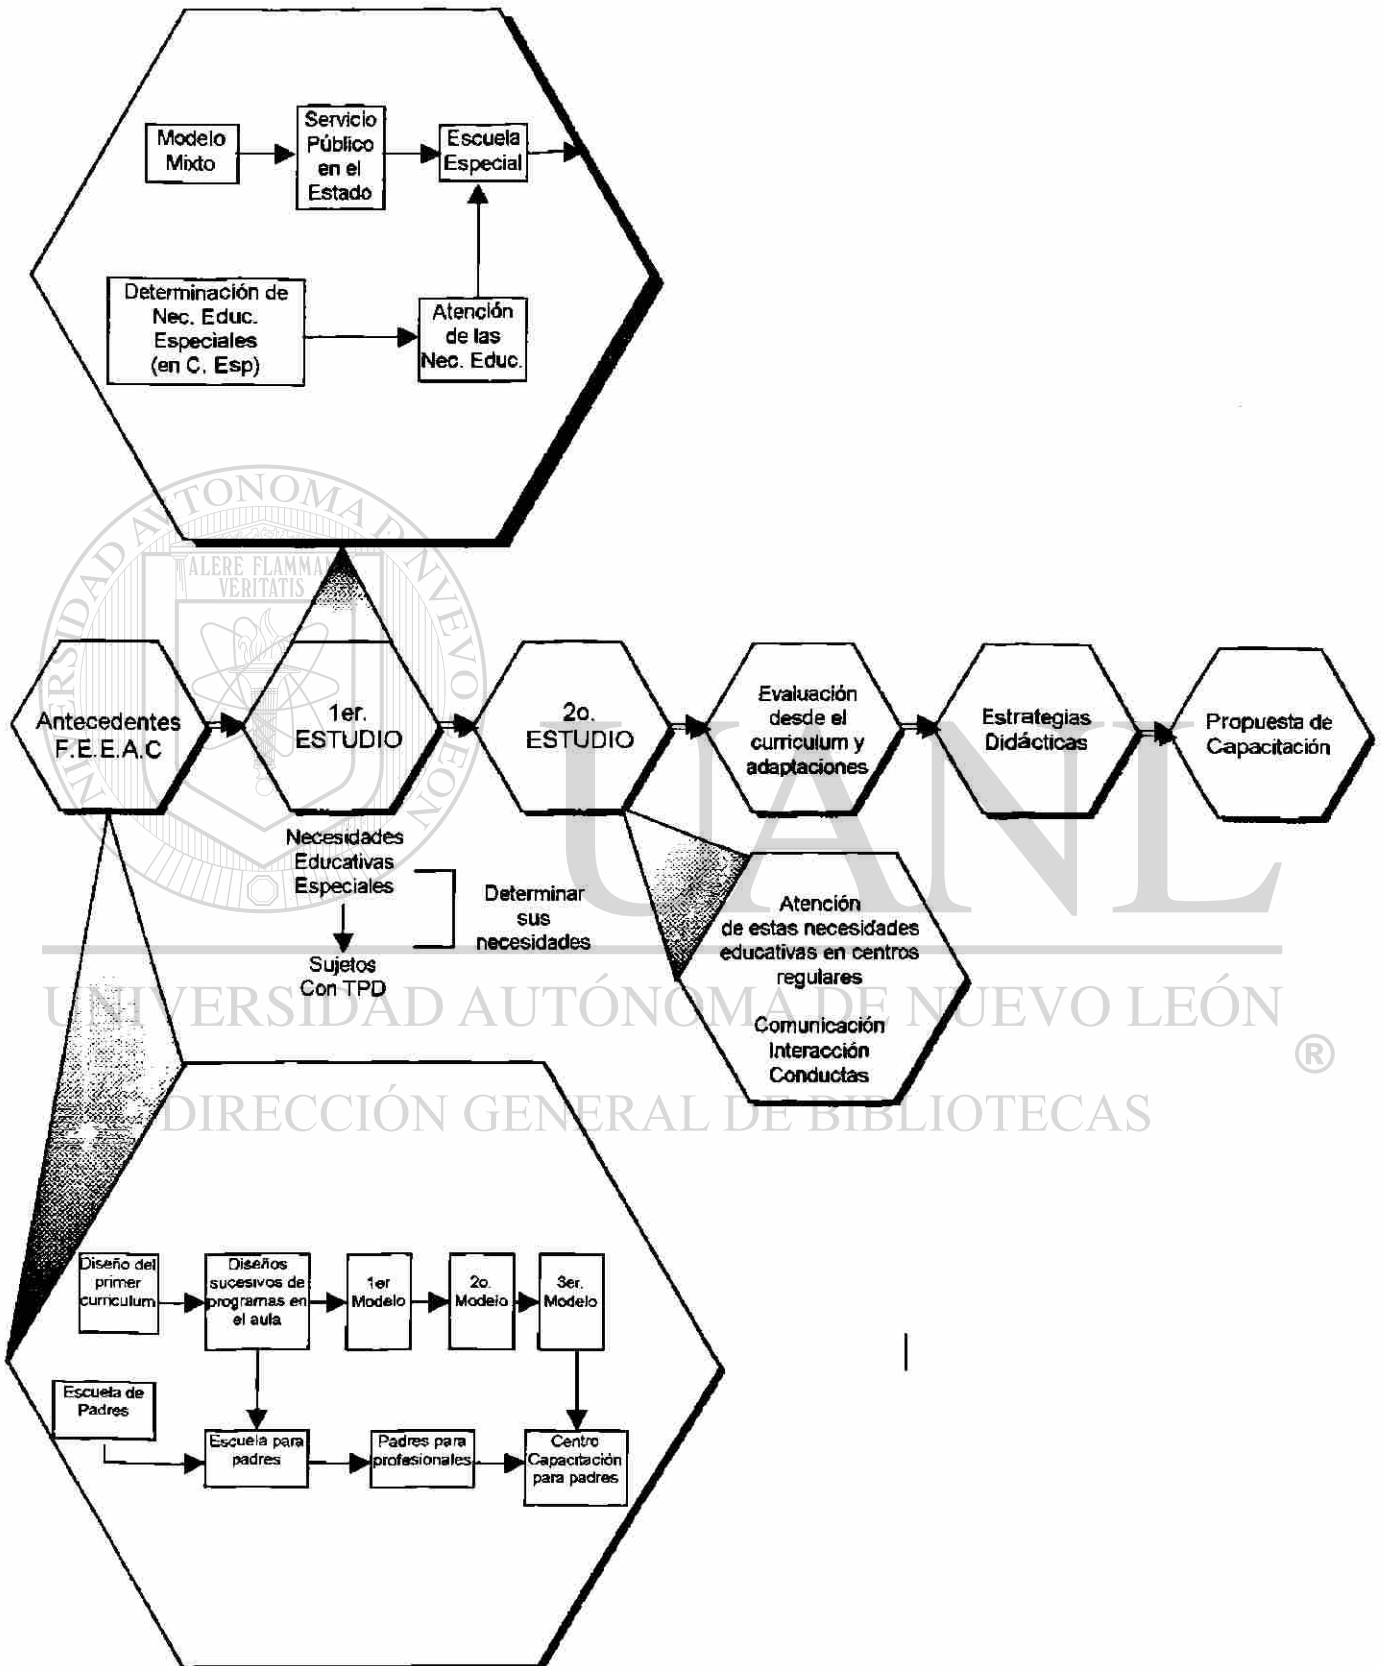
Modelo Mixto

Servicio Público en el Estado

Escuela Especial

Determinación de Nec. Educ. Especiales (en C. Esp)

Atención de las Nec. Educ.

Antecedentes F.E.E.A.C

1er. ESTUDIO

2o. ESTUDIO

Evaluación desde el curriculum y adaptaciones

Estrategias Didácticas

Propuesta de Capacitación

Necesidades Educativas Especiales

Sujetos Con TPD

Determinar sus necesidades

Atención de estas necesidades educativas en centros regulares

Comunicación Interacción Conductas

Diseño del primer curriculum

Diseños sucesivos de programas en el aula

1er Modelo

2o. Modelo

3er. Modelo

Escuela de Padres

Escuela para padres

Padres para profesionales

Centro Capacitación para padres

UANL

UNIVERSIDAD AUTÓNOMA DE NUEVO LEÓN

®

DIRECCIÓN GENERAL DE BIBLIOTECAS

UNIVERSIDAD AUTONOMA DE NUEVO LEON

ALERE FLAMMAM VERITATIS